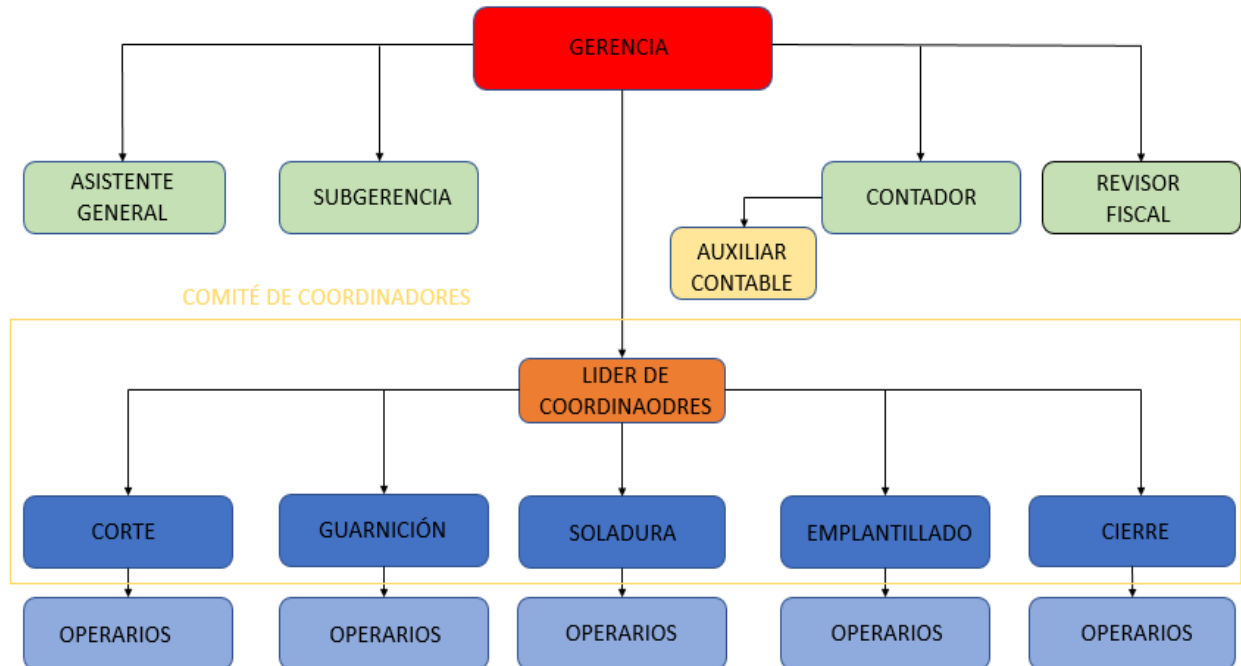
GERENCIA

ASISTENTE GENERAL

SUBGERENCIA

CONTADOR

REVISOR FISCAL

AUXILIAR CONTABLE

COMITÉ DE COORDINADORES

LIDER DE COORDINAODRES

CORTE

GUARNICIÓN

SOLADURA

EMPLANTILLADO

CIERRE

OPERARIOS

OPERARIOS

OPERARIOS

OPERARIOS

OPERARIOS